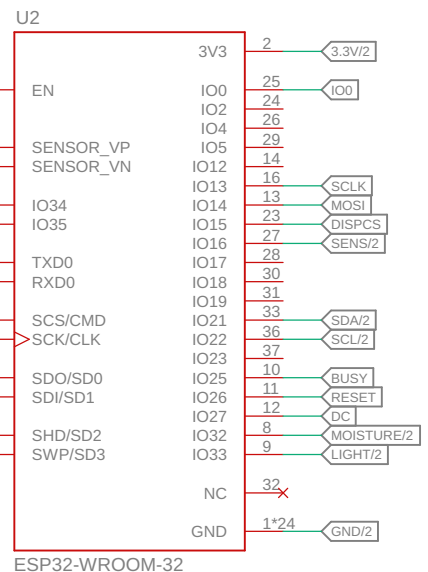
U2

EN

SENSOR_VP
SENSOR_VN

IO34
IO35

TXD0
RXD0

SCS/CMD
SCK/CLK

SDO/SD0
SDI/SD1

SHD/SD2
SWP/SD3

3V3 2 3.3V/2

IO0 25 IO0
IO2 24
IO4 26
IO5 29
IO12 14
IO13 16 SCLK
IO14 13 MOSI
IO15 23 DISPCS
IO16 27 SENS/2
IO17 28
IO18 30
IO19 31
IO21 33 SDA/2
IO22 36 SCL/2
IO23 37
IO25 10 BUSY
IO26 11 RESET
IO27 12 DC
IO32 8 MOISTURE/2
IO33 9 LIGHT/2

NC 32

GND 1*24 GND/2

ESP32-WROOM-32